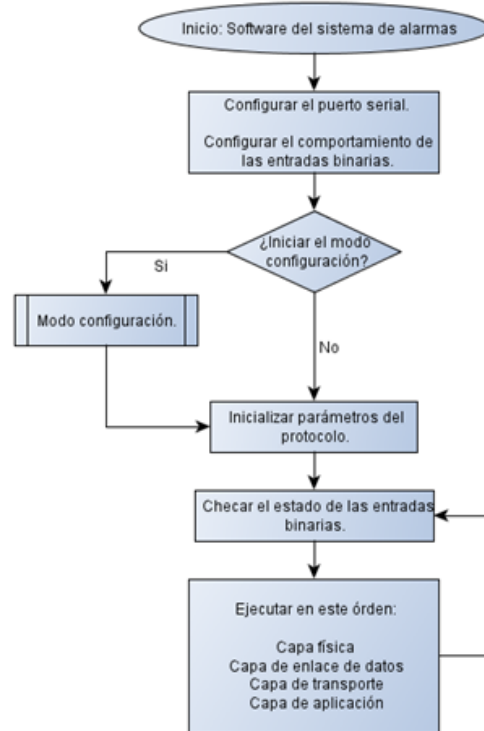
Inicio: Software del sistema de alarmas

Configurar el puerto serial.

Configurar el comportamiento de las entradas binarias.

¿Iniciar el modo configuración?

Si

Modo configuración.

No

Inicializar parámetros del protocolo.

Checar el estado de las entradas binarias.

Ejecutar en este órden:

Capa física
Capa de enlace de datos
Capa de transporte
Capa de aplicación